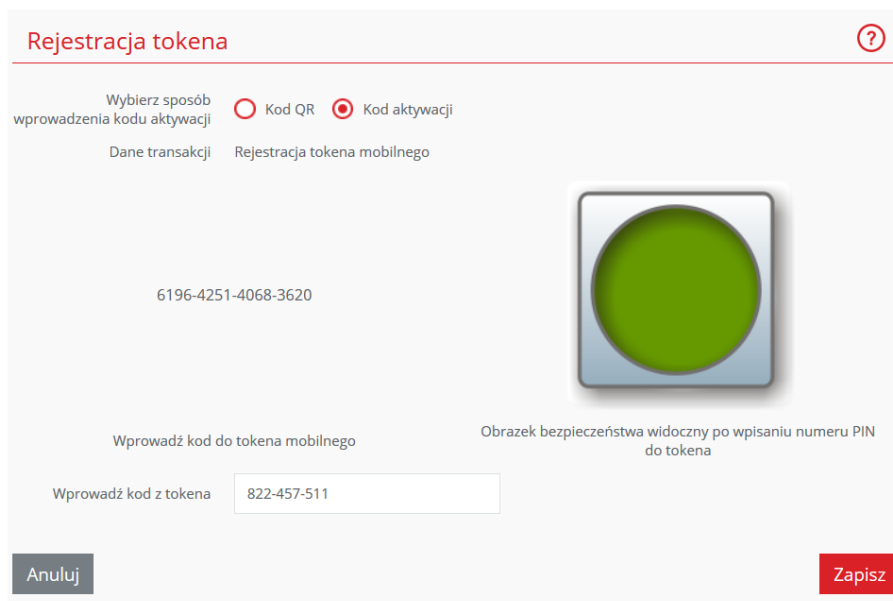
Rejestracja tokena

?

Wybierz sposób wprowadzenia kodu aktywacji

Kod QR

Kod aktywacji

Dane transakcji

Rejestracja tokena mobilnego

6196-4251-4068-3620

Wprowadź kod do tokena mobilnego

Obrazek bezpieczeństwa widoczny po wpisaniu numeru PIN do tokena

Wprowadź kod z tokena

822-457-511

Anuluj

Zapisz